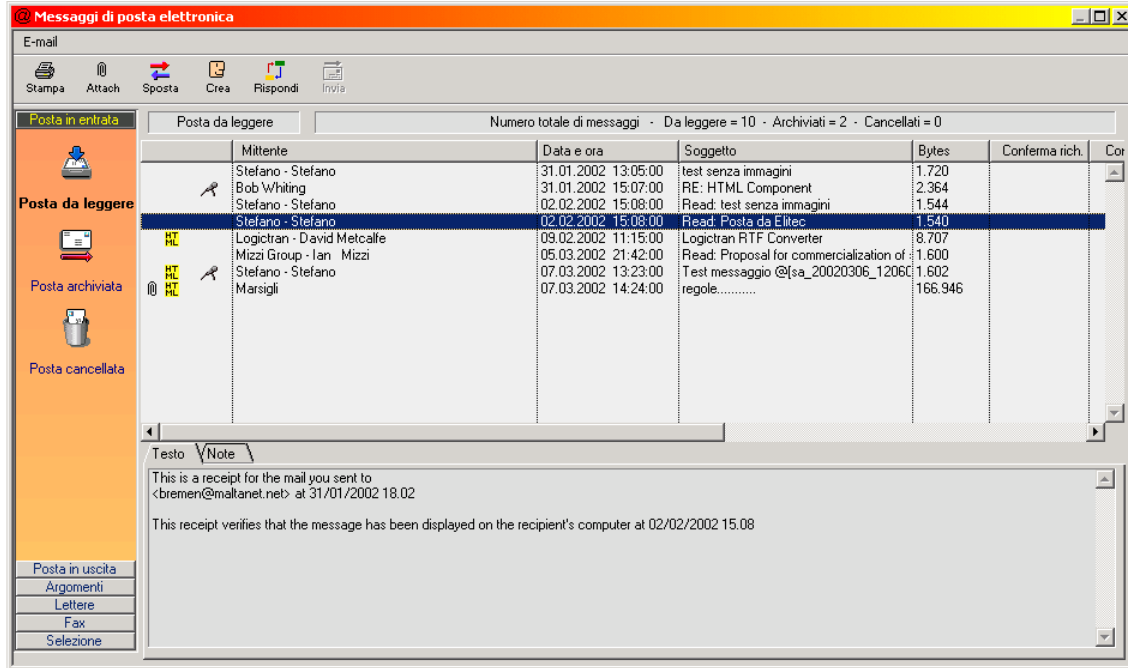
Messaggi di posta elettronica

E-mail

Stampa Attach Sposta Crea Rispondi Invia

Posta in entrata

Posta da leggere

Posta archiviata

Posta cancellata

Posta in uscita
Argomenti
Lettere
Fax
Selezione

Posta da leggere

Numero totale di messaggi - Da leggere = 10 - Archiviati = 2 - Cancellati = 0

| | Mittente | Data e ora | Soggetto | Bytes | Conferma rich. | Cor |
|---|---|---|---|---|---|---|
| | Stefano - Stefano | 31.01.2002 13:05:00 | test senza immagini | 1.720 | | |
| | Bob Whiting | 31.01.2002 15:07:00 | RE: HTML Component | 2.364 | | |
| | Stefano - Stefano | 02.02.2002 15:08:00 | Read: test senza immagini | 1.544 | | |
| | Stefano - Stefano | 02.02.2002 15:08:00 | Read: Posta da Elitec | 1.540 | | |
| HTML | Logictran - David Metcalfe | 09.02.2002 11:15:00 | Logictran RTF Converter | 8.707 | | |
| | Mizzi Group - Ian Mizzi | 05.03.2002 21:42:00 | Read: Proposal for commercialization of | 1.600 | | |
| HTML | Stefano - Stefano | 07.03.2002 13:23:00 | Test messaggio @[sa_20020306_1206C | 1.602 | | |
| HTML | Marsigli | 07.03.2002 14:24:00 | regole........... | 166.946 | | |

Testo Note

This is a receipt for the mail you sent to
<bremen@maltanet.net> at 31/01/2002 18.02

This receipt verifies that the message has been displayed on the recipient's computer at 02/02/2002 15.08